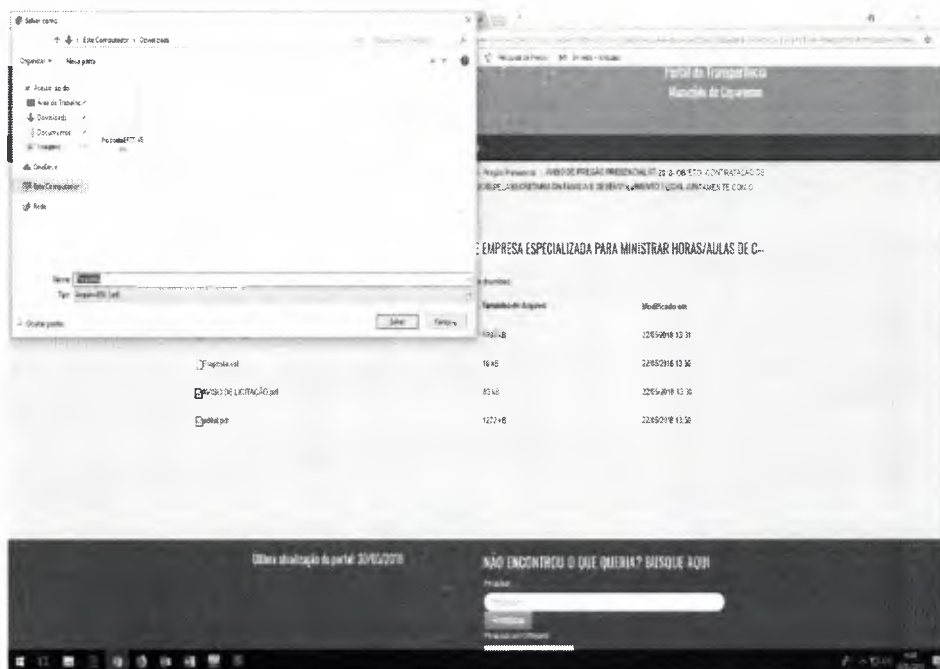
Salvar como

Este Computador › Downloads

Organizar ▾ Nova pasta

Acesso rápido
Área de Trabalho
Downloads
Documentos
Imagens
OneDrive
Este Computador
Rede

PropostaFETT 45

Nome: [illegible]
Tipo: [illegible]

Ocultar pastas

Salvar Cancelar

Portal da Transparência
Município de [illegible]

Pregão Presencial - AVISO DE PREGÃO PRESENCIAL 01/25 O OBJETO: CONTRATAÇÃO DE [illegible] PELA SECRETARIA DA FAMÍLIA E DESENVOLVIMENTO SOCIAL JUNTAMENTE COM O

EMPRESA ESPECIALIZADA PARA MINISTRAR HORAS/AULAS DE C...

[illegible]

| | Tamanho do Arquivo | Modificado em |
|---|---|---|
| | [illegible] KB | 22/05/2018 13:31 |
| Proposta.xsl | 16 KB | 22/05/2018 13:30 |
| AVISO DE LICITAÇÃO.pdf | 83 KB | 22/05/2018 13:30 |
| Edital.pdf | 1272 KB | 22/05/2018 13:30 |

Última atualização do portal: 30/05/2018

NÃO ENCONTROU O QUE QUERIA? BUSQUE AQUI

Pesquisar

Pesquisar

Pesquisa Avançada